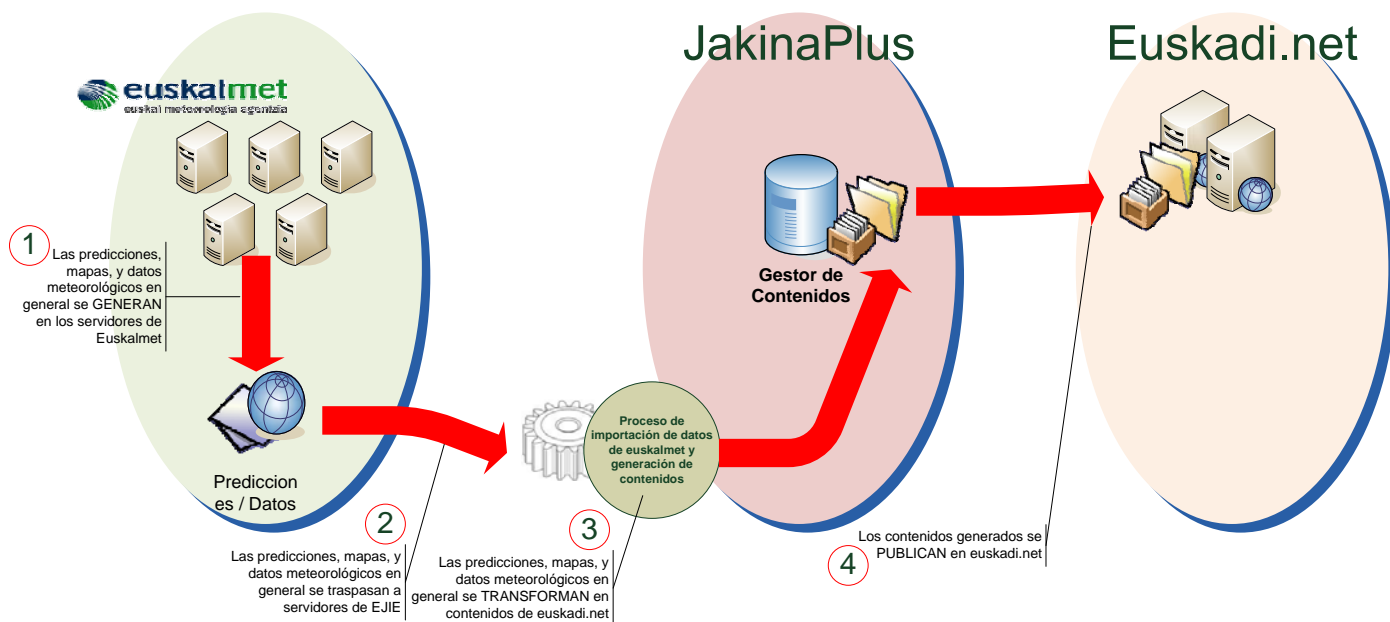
JakinaPlus

Euskadi.net

euskalmet
euskal meteorologia agentzia

1
Las predicciones, mapas, y datos meteorológicos en general se GENERAN en los servidores de Euskalmet

Predicciones / Datos

2
Las predicciones, mapas, y datos meteorológicos en general se traspasan a servidores de EJIE

Proceso de importación de datos de euskalmet y generación de contenidos

3
Las predicciones, mapas, y datos meteorológicos en general se TRANSFORMAN en contenidos de euskadi.net

Gestor de Contenidos

Los contenidos generados se PUBLICAN en euskadi.net
4